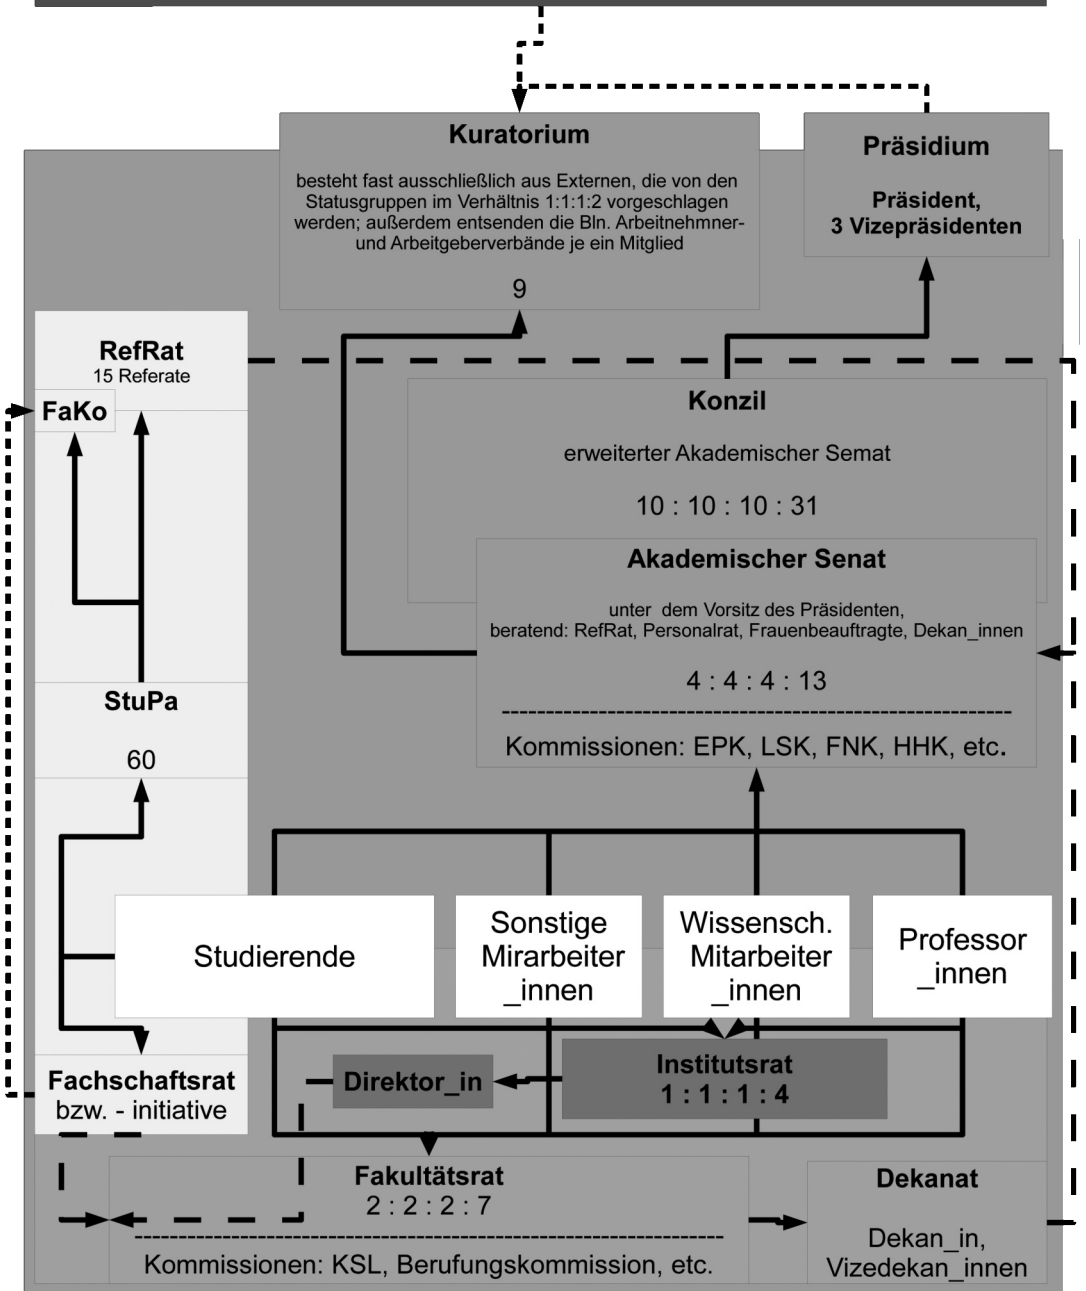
Kuratorium

besteht fast ausschließlich aus Externen, die von den Statusgruppen im Verhältnis 1:1:1:2 vorgeschlagen werden; außerdem entsenden die Bln. Arbeitnehmner- und Arbeitgeberverbände je ein Mitglied

9

Präsidium

Präsident,
3 Vizepräsidenten

RefRat
15 Referate

FaKo

Konzil

erweiterter Akademischer Semat

10 : 10 : 10 : 31

Akademischer Senat

unter dem Vorsitz des Präsidenten,
beratend: RefRat, Personalrat, Frauenbeauftragte, Dekan_innen

4 : 4 : 4 : 13

Kommissionen: EPK, LSK, FNK, HHK, etc.

StuPa

60

Studierende

Sonstige Mirarbeiter _innen

Wissensch. Mitarbeiter _innen

Professor _innen

Fachschaftsrat
bzw. - initiative

Direktor_in

Institutsrat
1 : 1 : 1 : 4

Fakultätsrat
2 : 2 : 2 : 7

Kommissionen: KSL, Berufungskommission, etc.

Dekanat

Dekan_in,
Vizedekan_innen